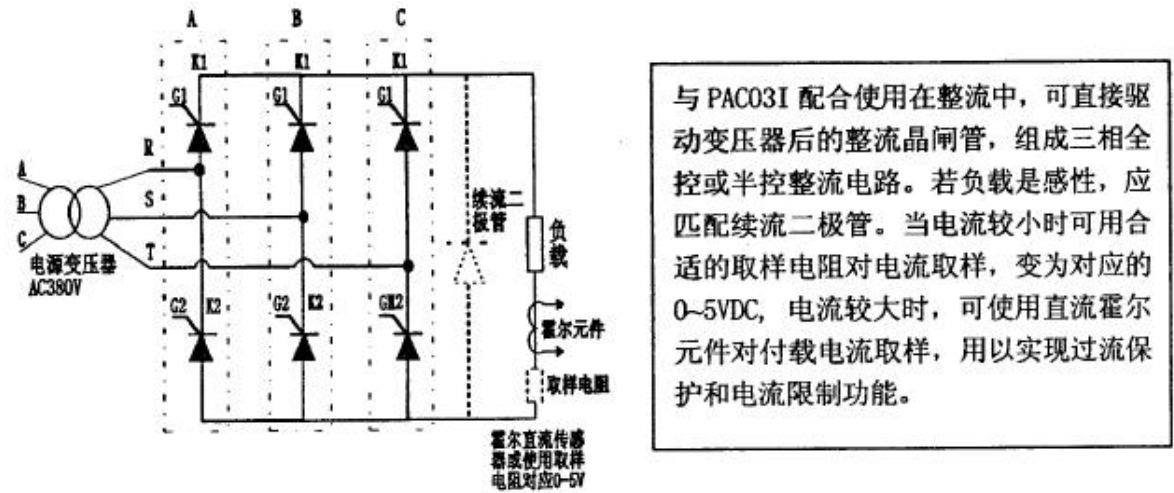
A B C

K1 K1 K1

G1 G1 G1

R

S

T

A

B

C

电源变压器
AC380V

续流二极管

负载

霍尔元件

取样电阻

G2 K2 G2 K2 GK2

霍尔直流传感器或使用取样电阻对应0-5V

与 PAC03I 配合使用在整流中，可直接驱动变压器后的整流晶闸管，组成三相全控或半控整流电路。若负载是感性，应匹配续流二极管。当电流较小时可用合适的取样电阻对电流取样，变为对应的0~5VDC，电流较大时，可使用直流霍尔元件对付载电流取样，用以实现过流保护和电流限制功能。